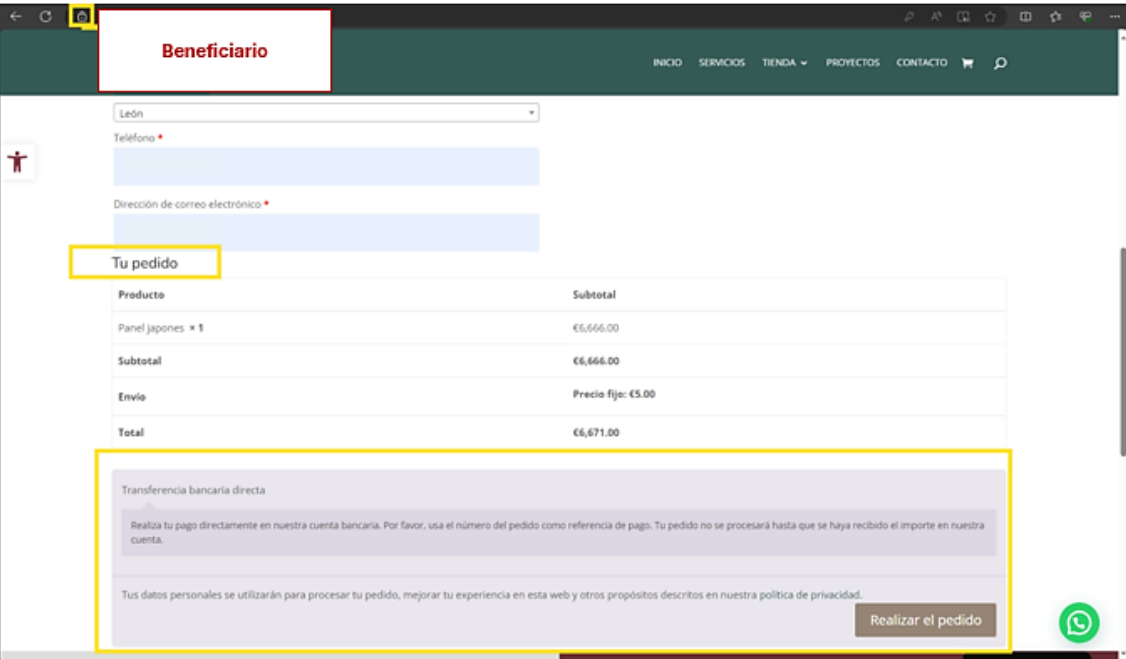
Beneficiario

INICIO SERVICIOS TIENDA PROYECTOS CONTACTO

León

Teléfono *

Dirección de correo electrónico *

Tu pedido

| Producto | Subtotal |
|---|---|
| Panel japones × 1 | €6,666.00 |
| Subtotal | €6,666.00 |
| Envío | Precio fijo: €5.00 |
| Total | €6,671.00 |

Transferencia bancaria directa

Realiza tu pago directamente en nuestra cuenta bancaria. Por favor, usa el número del pedido como referencia de pago. Tu pedido no se procesará hasta que se haya recibido el importe en nuestra cuenta.

Tus datos personales se utilizarán para procesar tu pedido, mejorar tu experiencia en esta web y otros propósitos descritos en nuestra política de privacidad.

Realizar el pedido